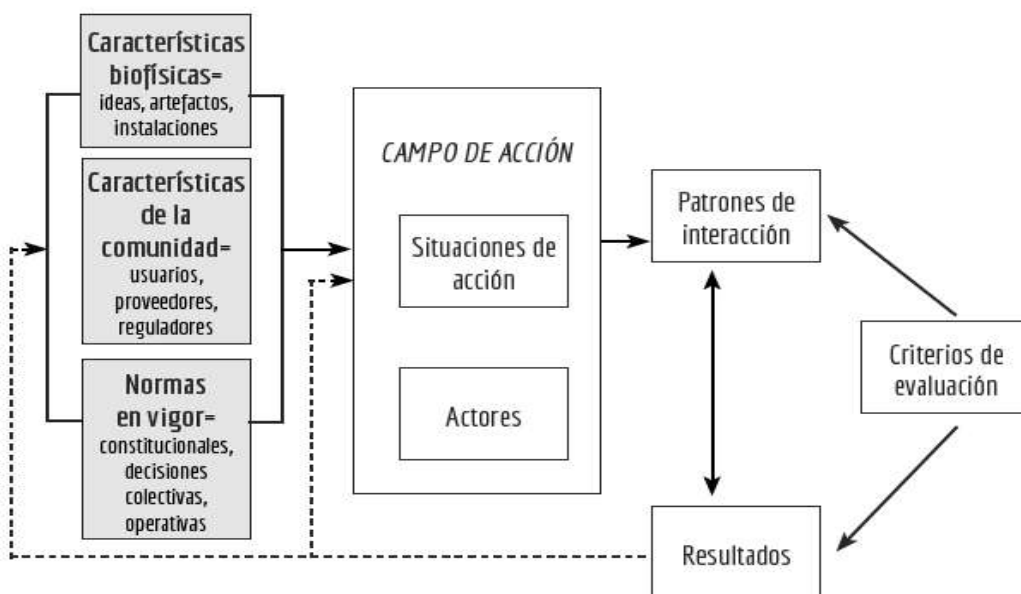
Características biofísicas= ideas, artefactos, instalaciones

Características de la comunidad= usuarios, proveedores, reguladores

Normas en vigor= constitucionales, decisiones colectivas, operativas

CAMPO DE ACCIÓN

Situaciones de acción

Actores

Patrones de interacción

Criterios de evaluación

Resultados